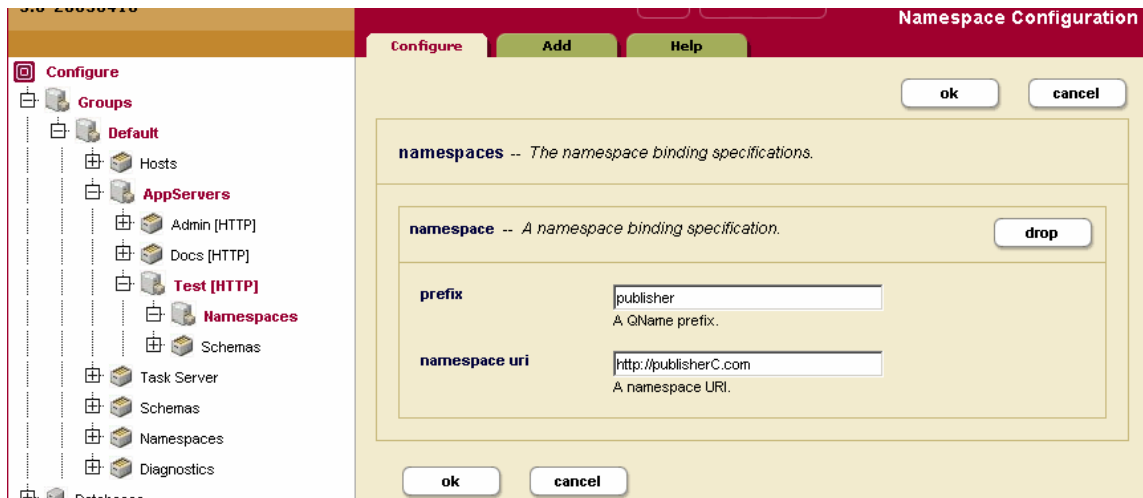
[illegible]

Namespace Configuration

Configure Add Help

Configure
Groups
Default
Hosts
AppServers
Admin [HTTP]
Docs [HTTP]
Test [HTTP]
Namespaces
Schemas
Task Server
Schemas
Namespaces
Diagnostics
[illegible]

ok cancel

namespaces -- The namespace binding specifications.

namespace -- A namespace binding specification.

drop

prefix
publisher
A QName prefix.

namespace uri
http://publisherC.com
A namespace URI.

ok cancel